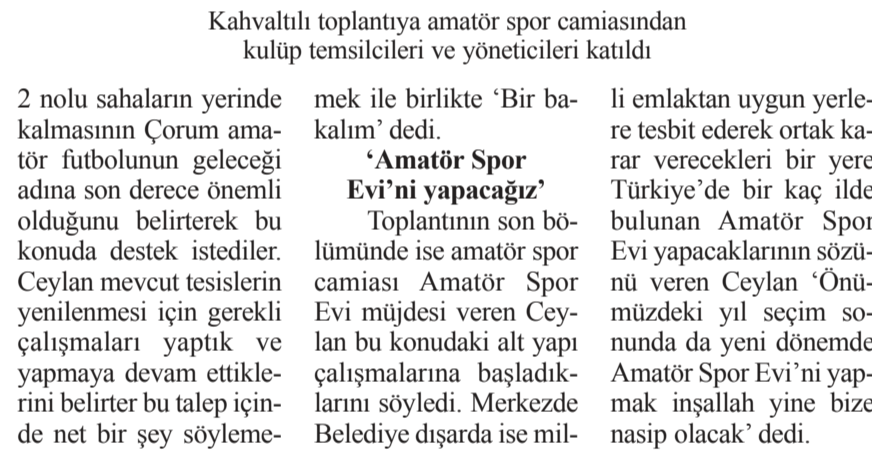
Kahvaltılı toplantıya amatör spor camiasından kulüp temsilcileri ve yöneticileri katıldı

2 nolu sahaların yerinde kalmasının Çorum amatör futbolunun geleceği adına son derece önemli olduğunu belirterek bu konuda destek istediler. Ceylan mevcut tesislerin yenilenmesi için gerekli çalışmaları yaptık ve yapmaya devam ettiklerini belirter bu talep için de net bir şey söylemek ile birlikte 'Bir bakalım' dedi.

'Amatör Spor Evi'ni yapacağız'

Toplantının son bölümünde ise amatör spor camiası Amatör Spor Evi müjdesi veren Ceylan bu konudaki alt yapı çalışmalarına başladıklarını söyledi. Merkezde Belediye dışarda ise milli emlaktan uygun yerlere tesbit ederek ortak karar verecekleri bir yere Türkiye'de bir kaç ilde bulunan Amatör Spor Evi yapacaklarının sözünü veren Ceylan 'Önümüzdeki yıl seçim sonunda da yeni dönemde Amatör Spor Evi'ni yapmak inşallah yine bize nasip olacak' dedi.